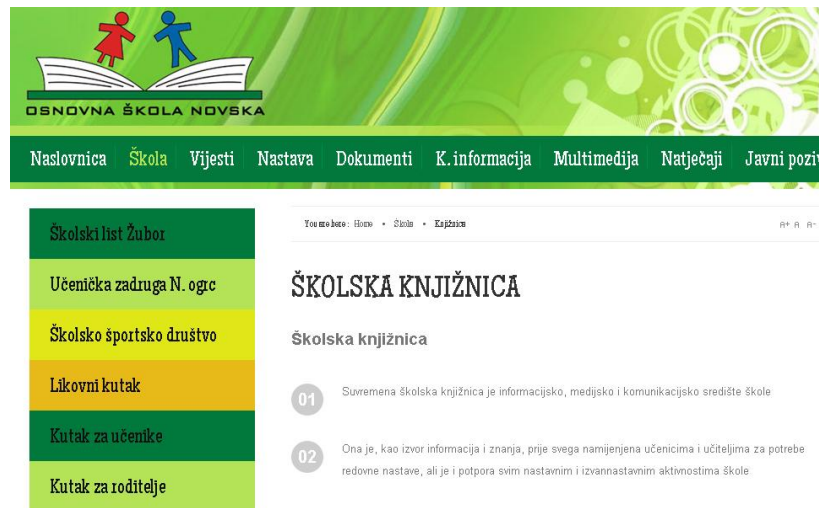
OSNOVNA ŠKOLA NOVSKA

Naslovnica Škola Vijesti Nastava Dokumenti K. informacija Multimedija Natječaji Javni pozi

Školski list Žubor

Učenička zadruga N. ogrc

Školsko športsko društvo

Likovni kutak

Kutak za učenike

Kutak za roditelje

You are here: Home • Škola • Knjižnica

A+ A A-

ŠKOLSKA KNJIŽNICA

Školska knjižnica

01 Suvremena školska knjižnica je informacijsko, medijsko i komunikacijsko središte škole

02 Ona je, kao izvor informacija i znanja, prije svega namijenjena učenicima i učiteljima za potrebe redovne nastave, ali je i potpora svim nastavnim i izvannastavnim aktivnostima škole